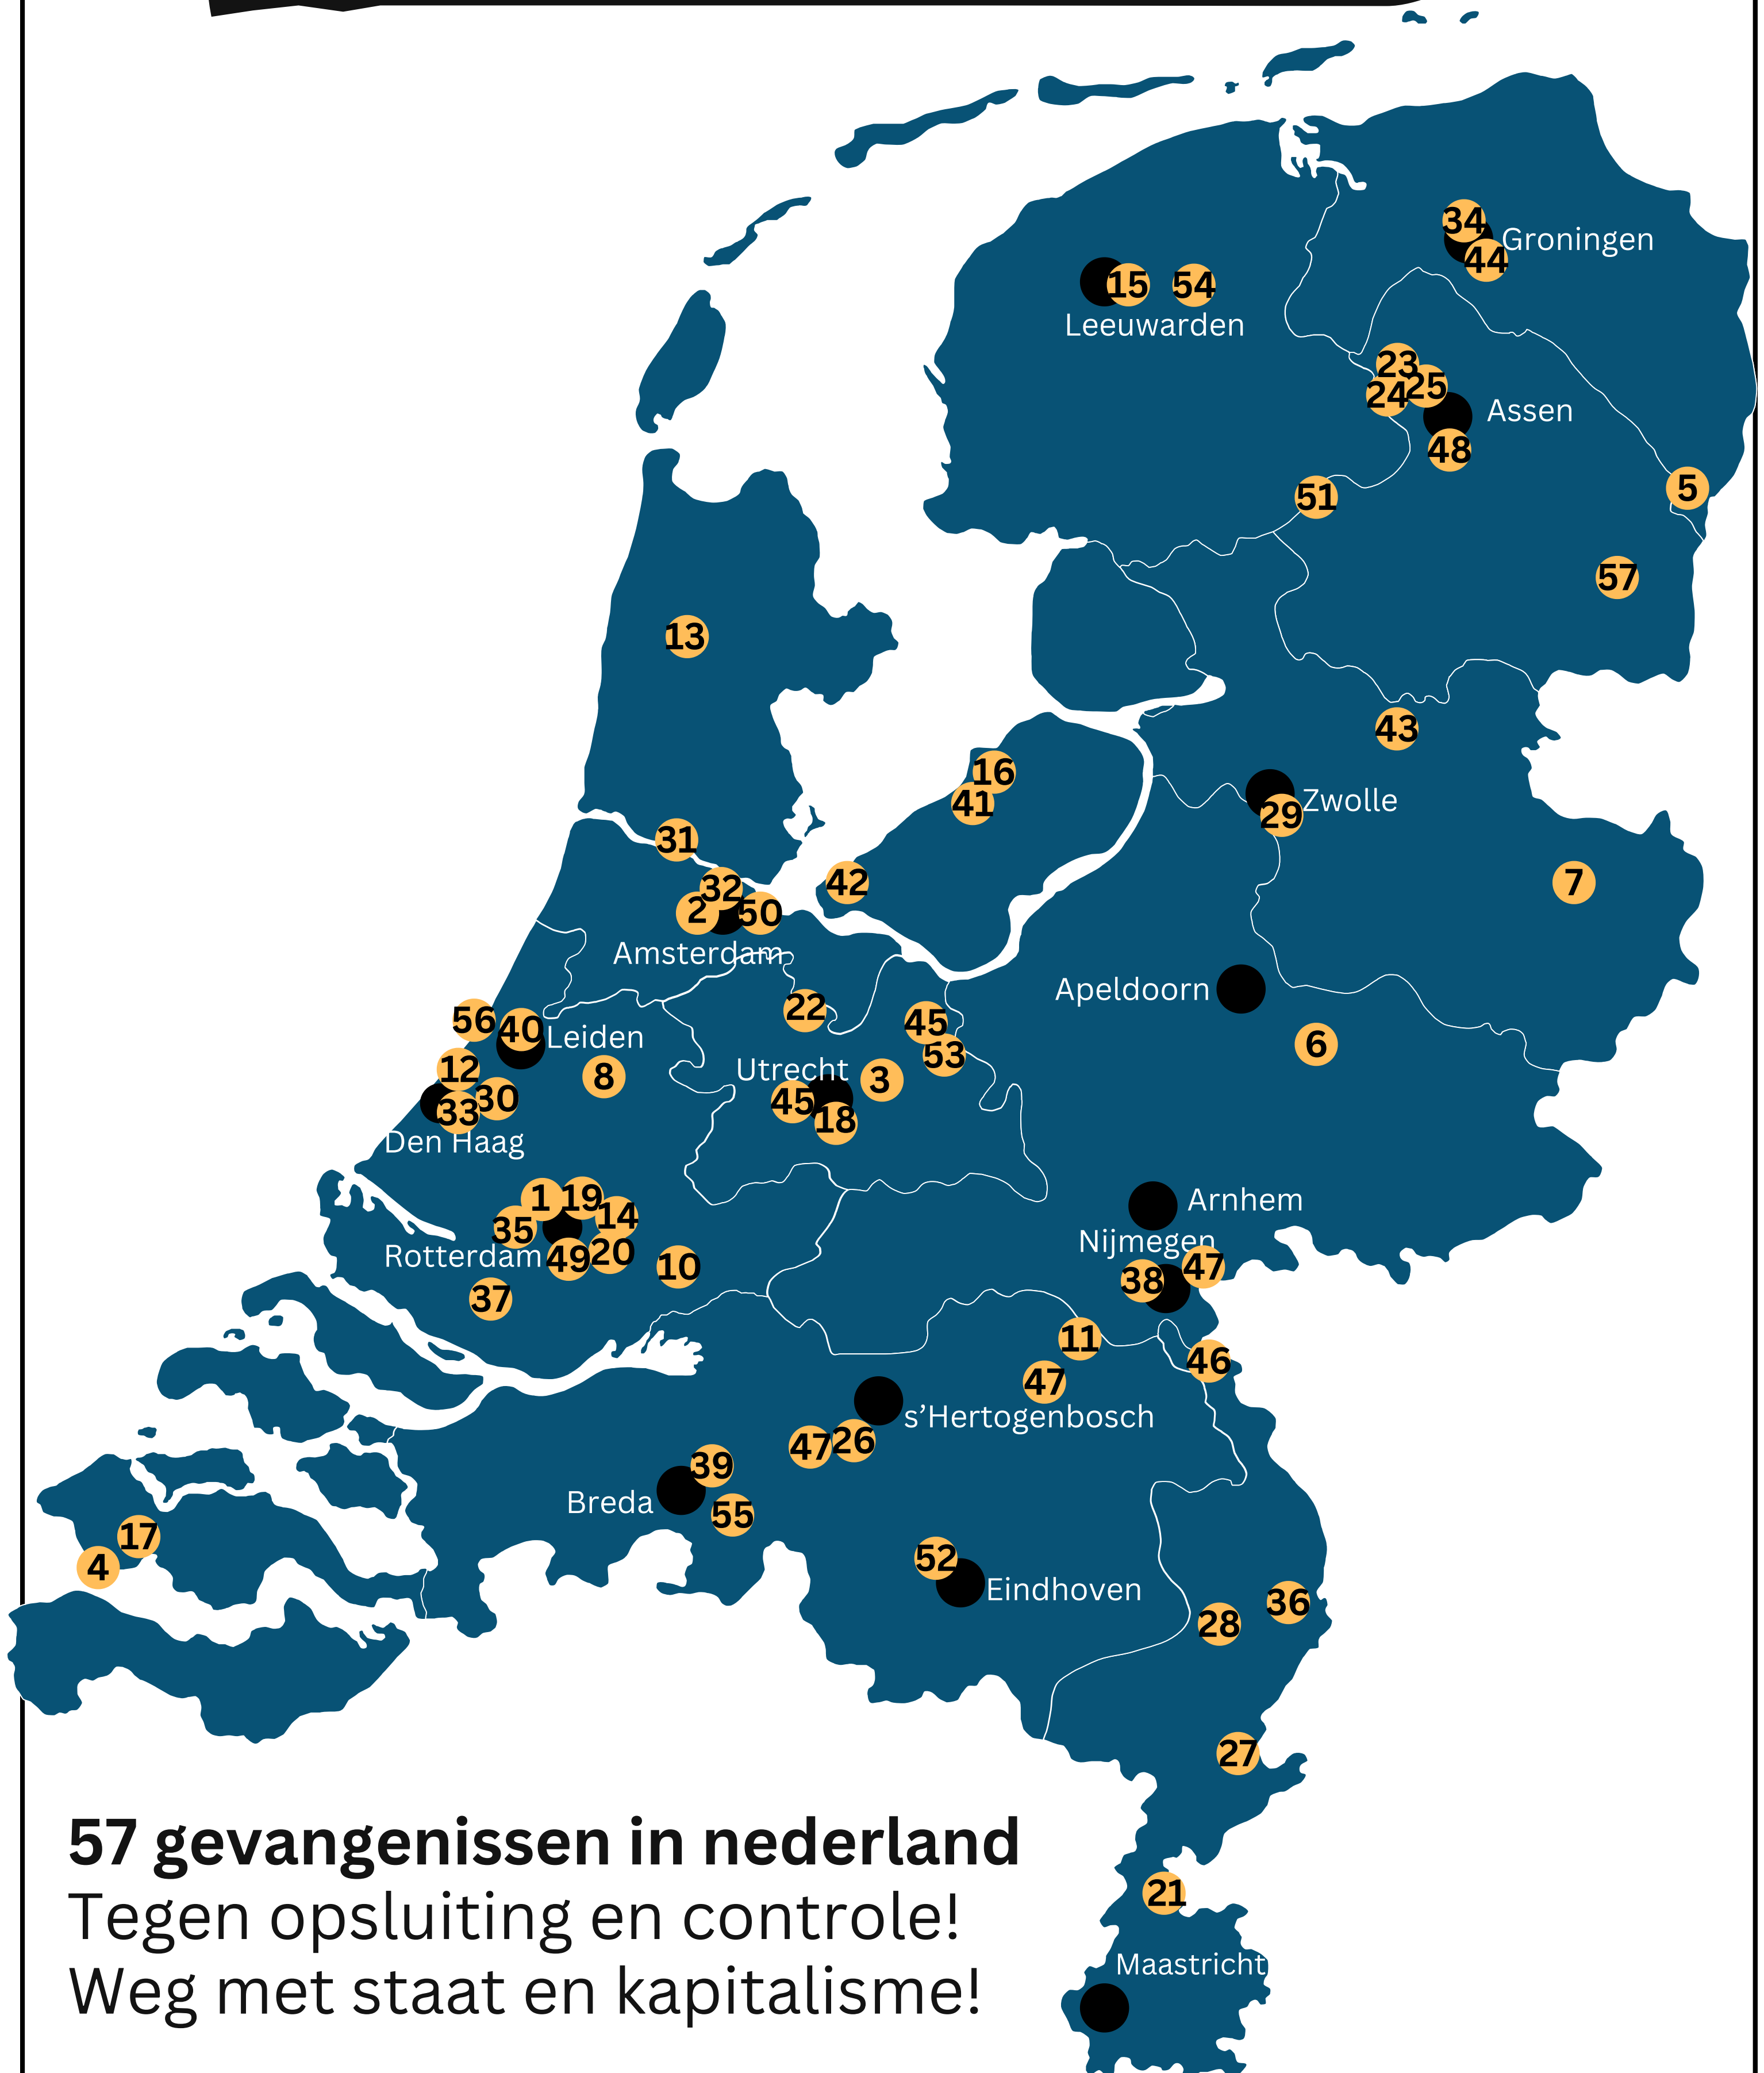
34
Groningen
44
15
54
Leeuwarden
23
25
24
Assen
48
5
51
57
13
43
16
41
Zwolle
29
7
31
42
32
2
50
Amsterdam
Apeldoorn
22
56
45
40
Leiden
6
53
12
8
Utrecht
3
30
33
45
18
Den Haag
Arnhem
1
19
14
35
Nijmegen
47
Rotterdam
49
20
10
38
37
11
46
47
s'Hertogenbosch
47
26
39
Breda
55
17
4
52
Eindhoven
36
28
27
21
Maastricht

57 gevangenissen in nederland
Tegen opsluiting en controle!
Weg met staat en kapitalisme!